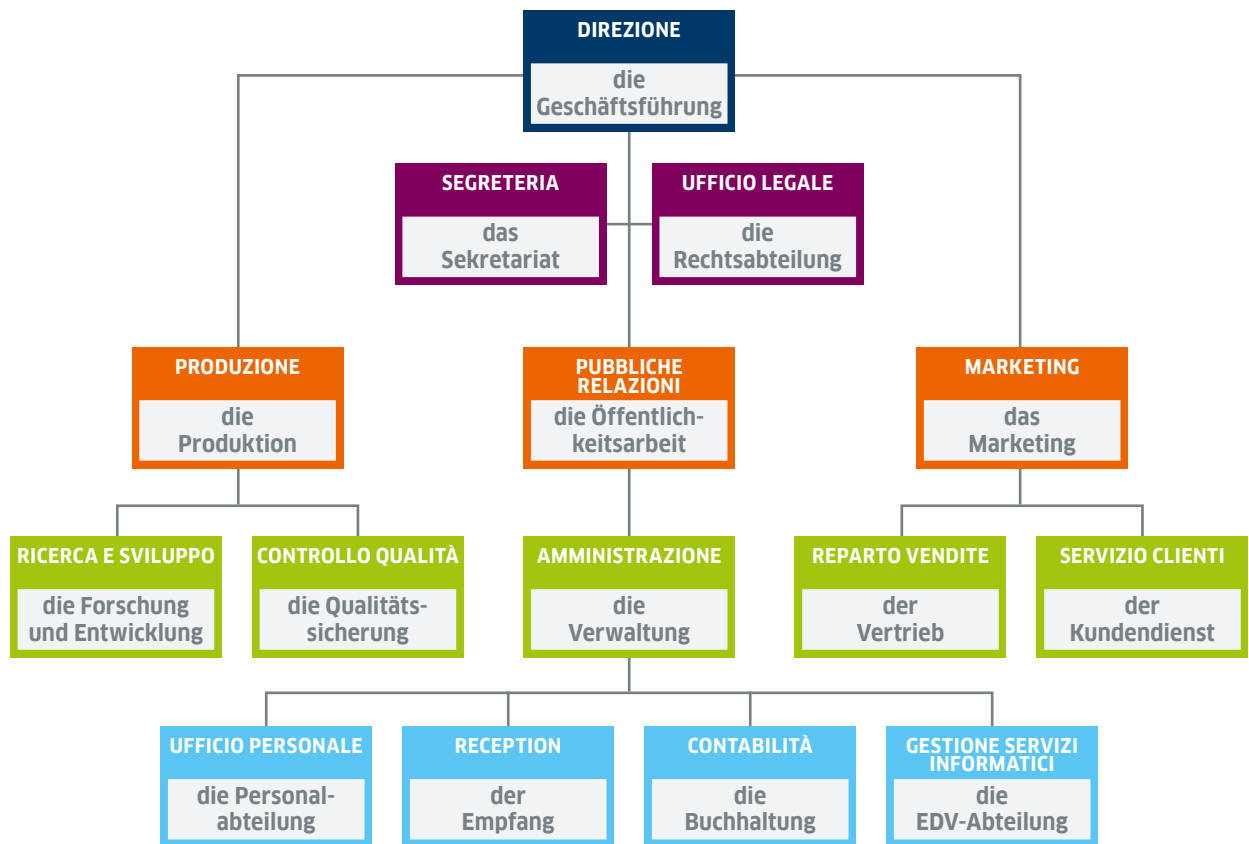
DIREZIONE
die Geschäftsführung

SEGRETERIA
das Sekretariat

UFFICIO LEGALE
die Rechtsabteilung

PRODUZIONE
die Produktion

PUBBLICHE RELAZIONI
die Öffentlichkeitsarbeit

MARKETING
das Marketing

RICERCA E SVILUPPO
die Forschung und Entwicklung

CONTROLLO QUALITÀ
die Qualitätssicherung

AMMINISTRAZIONE
die Verwaltung

REPARTO VENDITE
der Vertrieb

SERVIZIO CLIENTI
der Kundendienst

UFFICIO PERSONALE
die Personalabteilung

RECEPTION
der Empfang

CONTABILITÀ
die Buchhaltung

GESTIONE SERVIZI INFORMATICI
die EDV-Abteilung